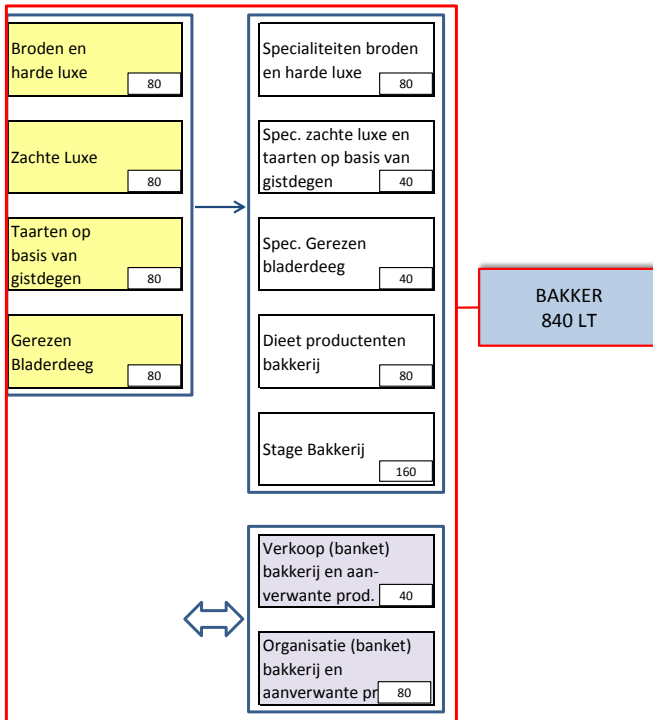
Broden en harde luxe
80

Zachte Luxe
80

Taarten op basis van gistdegen
80

Gerezen Bladerdeeg
80

Specialiteiten broden en harde luxe
80

Spec. zachte luxe en taarten op basis van gistdegen
40

Spec. Gerezen bladerdeeg
40

Dieet productenten bakkerij
80

Stage Bakkerij
160

BAKKER
840 LT

Verkoop (banket) bakkerij en aanverwante prod.
40

Organisatie (banket) bakkerij en aanverwante pr
80